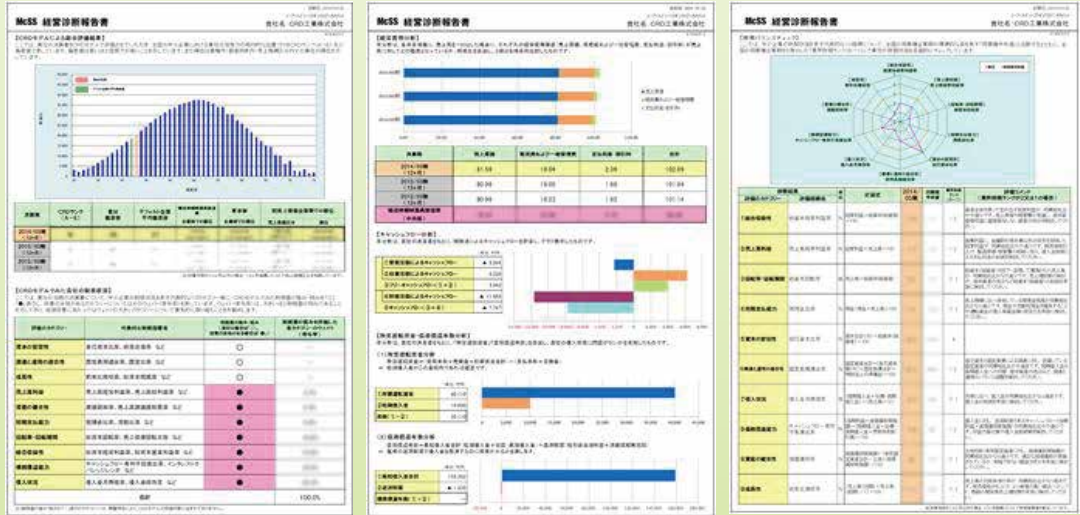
McSS 経営診断報告書

貴社名 CRD工業株式会社

【CRDモデルによる総合評価結果】

【CRDモデルでみた貴社の財務指標】

評価のカテゴリー

売上高利益

規模の拡大性

効率性

合計

100.0%

McSS 経営診断報告書

貴社名 CRD工業株式会社

2014/10期

2013/10期

2012/10期

81.59

18.04

2.38

102.00

80.99

19.00

1.80

101.84

80.99

18.22

1.80

101.14

【キャッシュフロー分析】

(1) 有形固定資産分析

(2) 資産構成分析

McSS 経営診断報告書

貴社名 CRD工業株式会社

評価結果

評価のカテゴリー

評価コメント

1 総合評価

2 売上高利益

3 規模の拡大性

4 効率性

5 収益性

6 安全性

7 成長性

8 流動性

9 生産性

10 健全性

11 総合